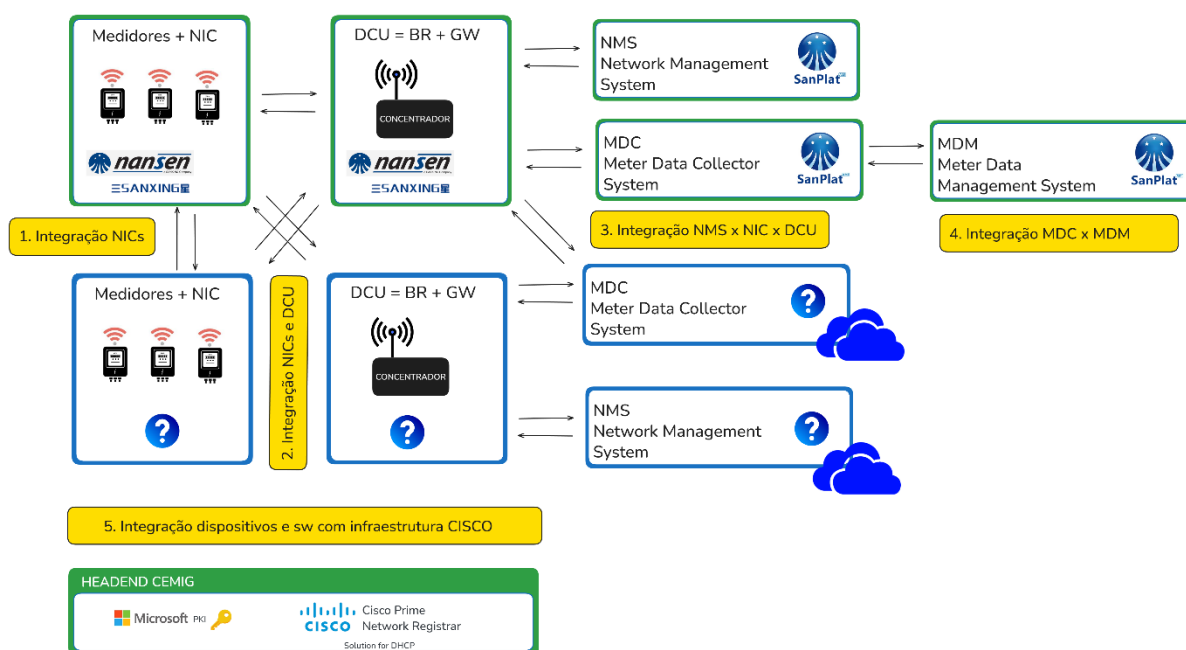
Medidores + NIC

nansen

SANXING

DCU = BR + GW

CONCENTRADOR

nansen

SANXING

NMS
Network Management
System

SanPlat

MDC
Meter Data Collector
System

SanPlat

MDM
Meter Data
Management System

SanPlat

1. Integração NICs

3. Integração NMS x NIC x DCU

4. Integração MDC x MDM

Medidores + NIC

?

2. Integração NICs e DCU

DCU = BR + GW

CONCENTRADOR

?

MDC
Meter Data Collector
System

?

NMS
Network Management
System

?

5. Integração dispositivos e sw com infraestrutura CISCO

HEADEND CEMIG

Microsoft PKI

CISCO Cisco Prime
Network Registrar
Solution for DHCP